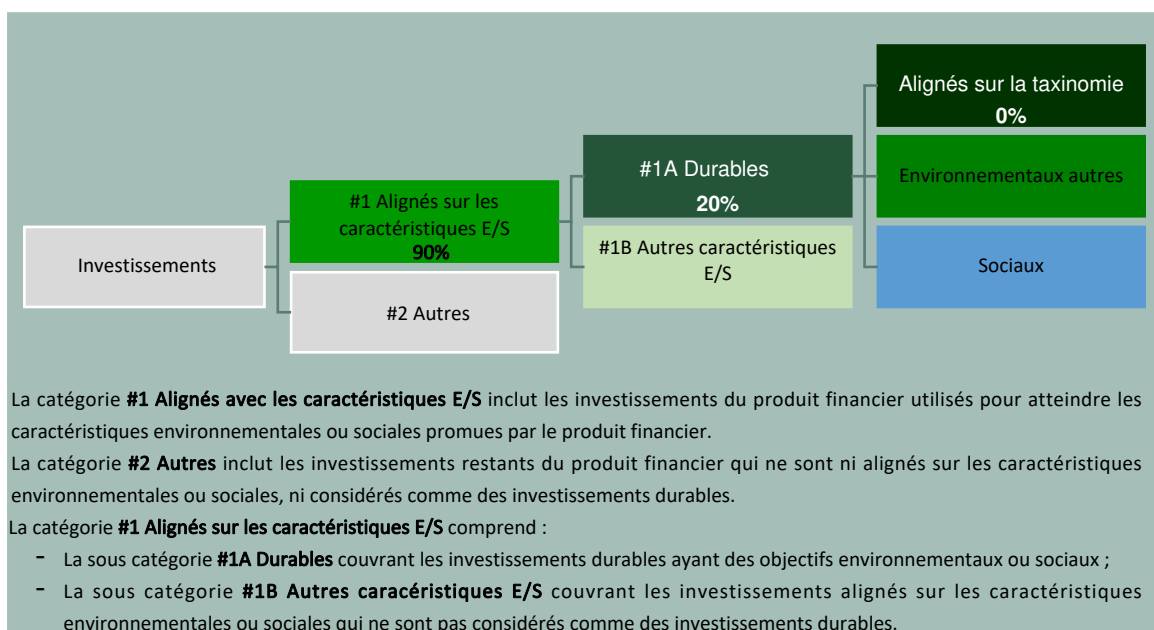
Alignés sur la taxinomie
0%

#1A Durables
20%

Environnementaux autres

#1 Alignés sur les caractéristiques E/S
90%

Investissements

#1B Autres caractéristiques E/S

Sociaux

#2 Autres

La catégorie **#1 Alignés avec les caractéristiques E/S** inclut les investissements du produit financier utilisés pour atteindre les caractéristiques environnementales ou sociales promues par le produit financier.

La catégorie **#2 Autres** inclut les investissements restants du produit financier qui ne sont ni alignés sur les caractéristiques environnementales ou sociales, ni considérés comme des investissements durables.

La catégorie **#1 Alignés sur les caractéristiques E/S** comprend :

- La sous catégorie **#1A Durables** couvrant les investissements durables ayant des objectifs environnementaux ou sociaux ;
- La sous catégorie **#1B Autres caracéristiques E/S** couvrant les investissements alignés sur les caractéristiques environnementales ou sociales qui ne sont pas considérés comme des investissements durables.